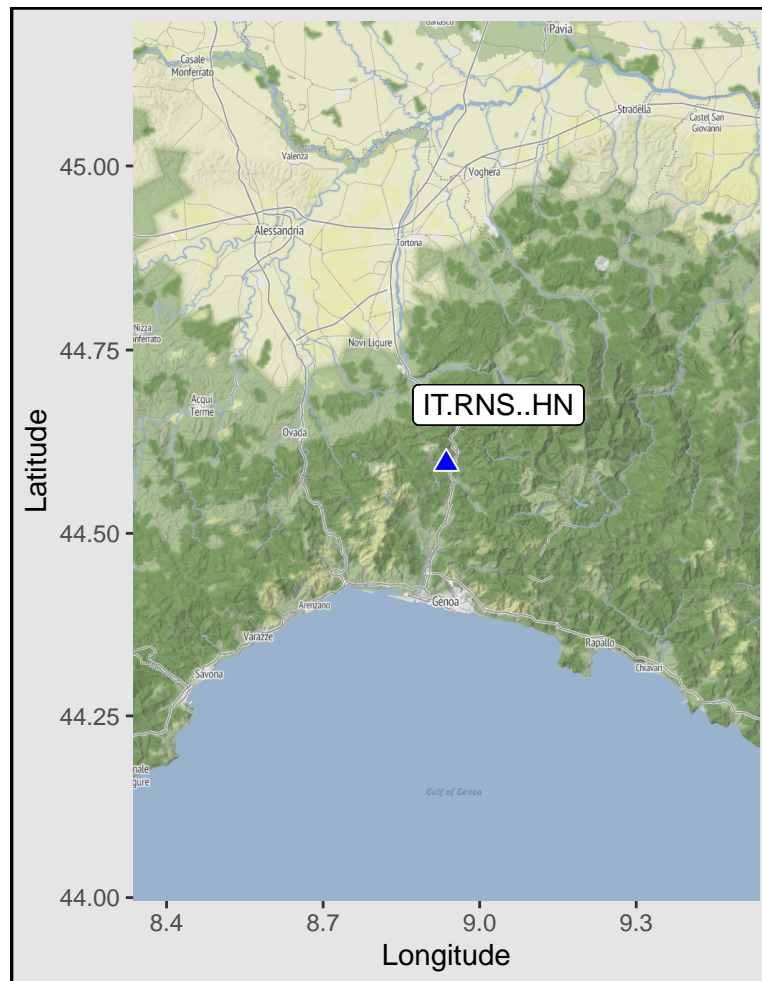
Pavia
Casale Monferrato
Stradella
Castel San Giovanni
Valenza
Voghera
Alessandria
Tortona
Nizza Monferrato
Novi Ligure
IT.RNS..HN
Acqui Terme
Ovada
Genoa
Arenzano
Varazze
Rapallo
Chiavari
Savona
Gulf of Genoa
45.00
44.75
44.50
44.25
44.00
Latitude
8.4
8.7
9.0
9.3
Longitude